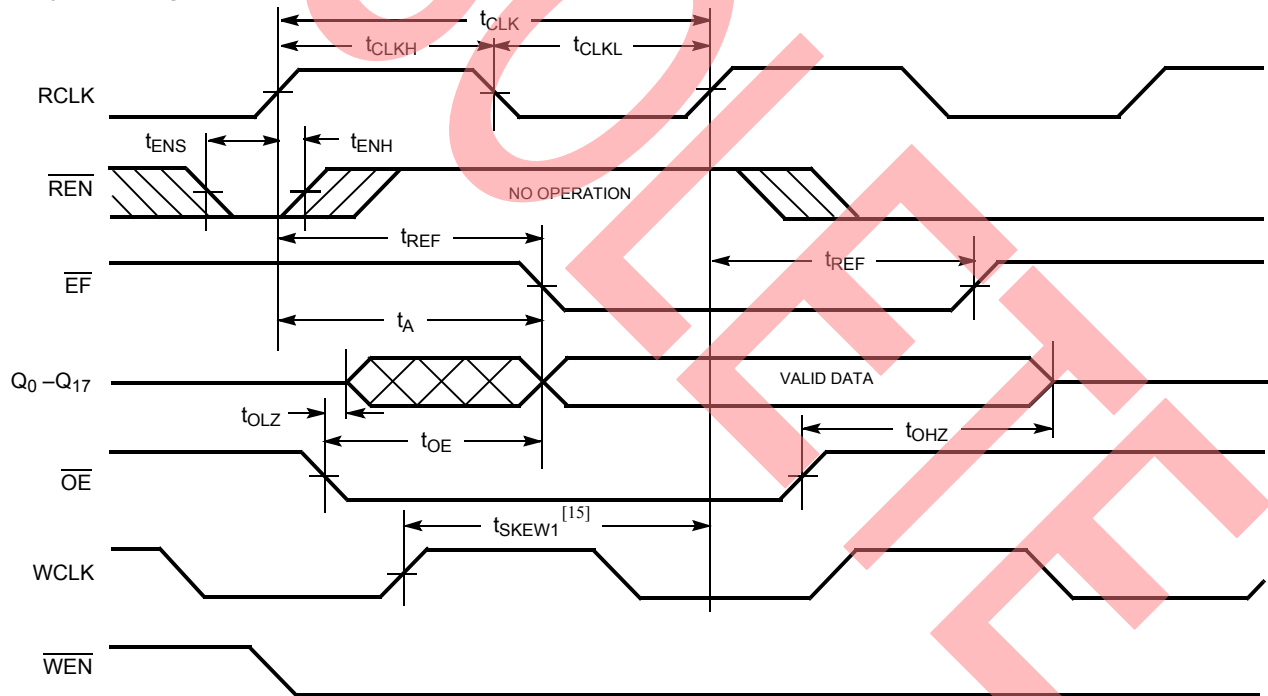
$t_{CLK}$

$t_{CLKH}$

$t_{CLKL}$

RCLK

$t_{ENS}$

$t_{ENH}$

$\overline{REN}$

NO OPERATION

$t_{REF}$

$\overline{EF}$

$t_{REF}$

$t_A$

$Q_0 - Q_{17}$

VALID DATA

$t_{OLZ}$

$t_{OE}$

$t_{OHZ}$

$\overline{OE}$

$t_{SKEW1}$ [15]

WCLK

$\overline{WEN}$